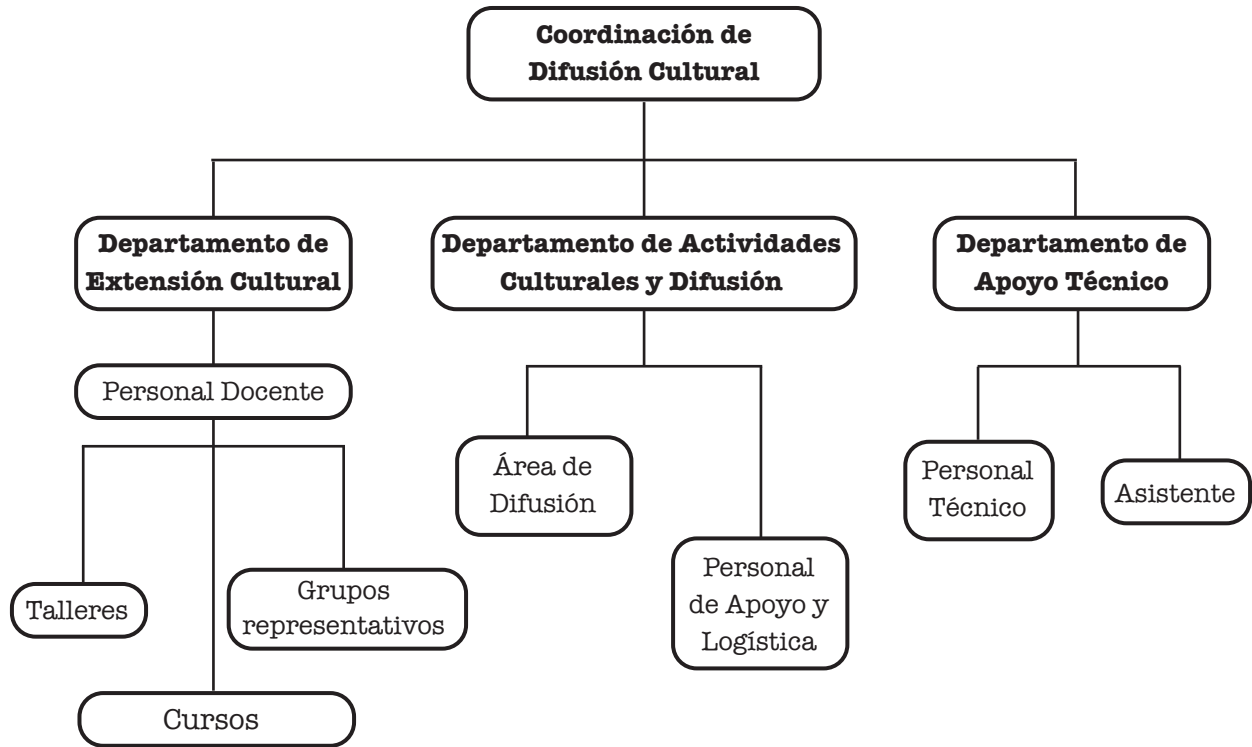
Coordinación de Difusión Cultural

Departamento de Extensión Cultural

Departamento de Actividades Culturales y Difusión

Departamento de Apoyo Técnico

Personal Docente

Talleres

Grupos representativos

Cursos

Área de Difusión

Personal de Apoyo y Logística

Personal Técnico

Asistente